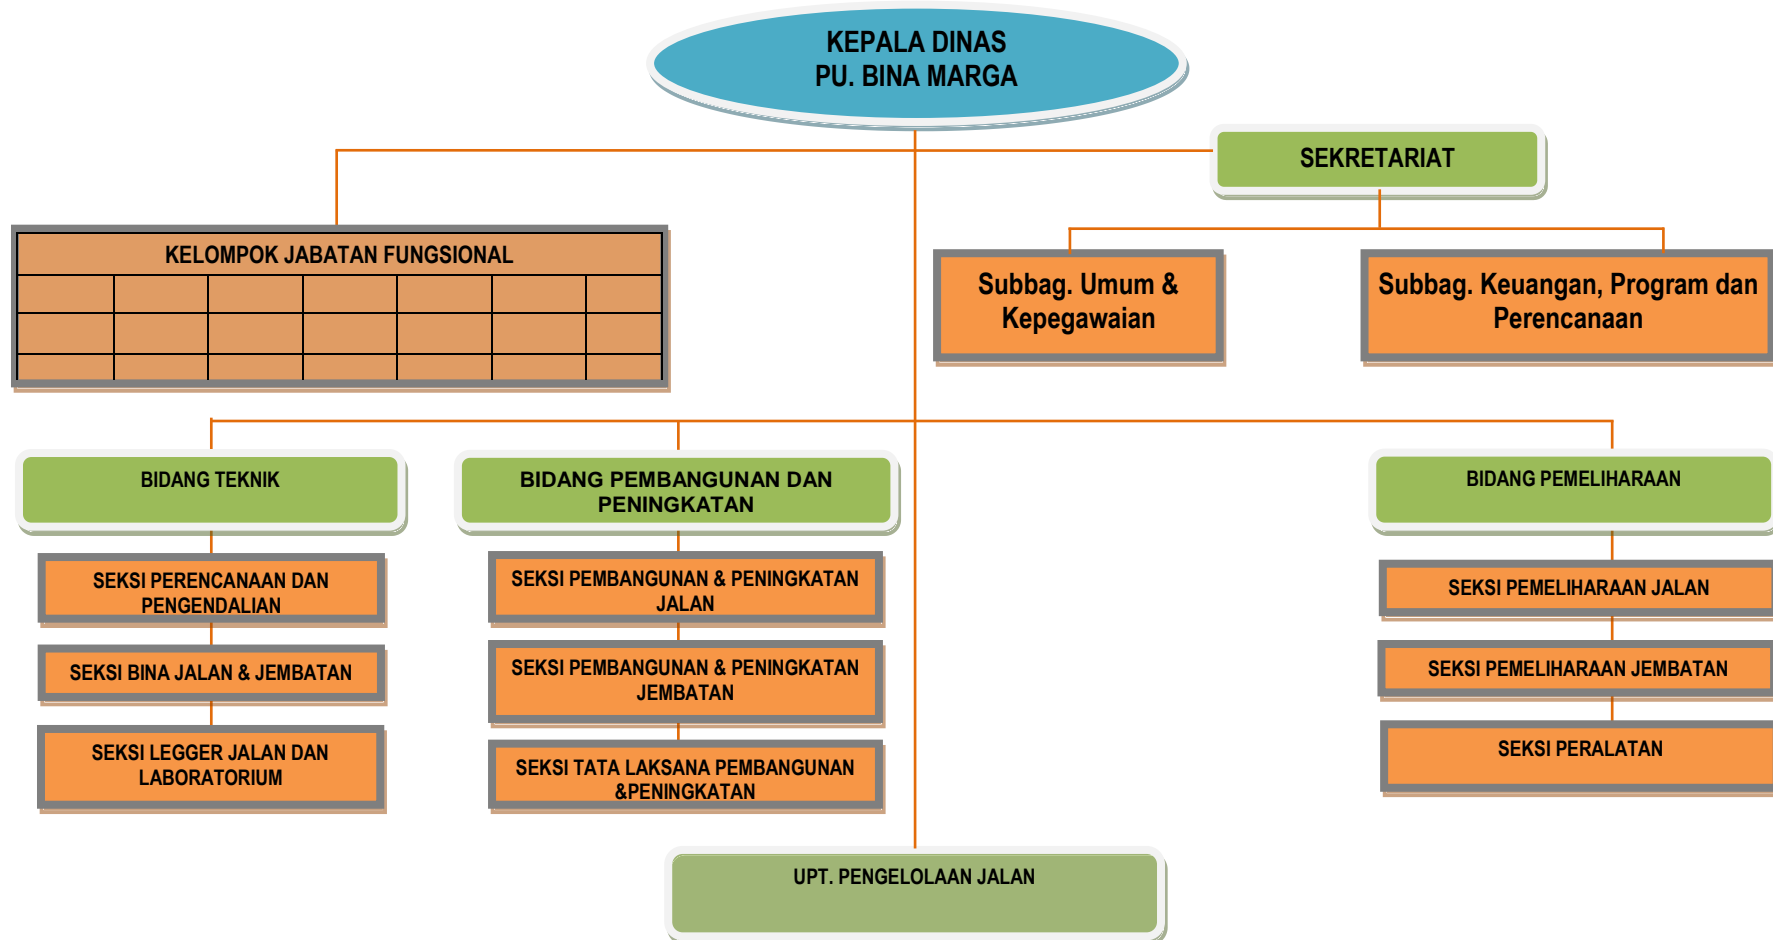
KEPALA DINAS
PU. BINA MARGA

SEKRETARIAT

KELOMPOK JABATAN FUNGSIONAL

Subbag. Umum & Kepegawaian

Subbag. Keuangan, Program dan Perencanaan

BIDANG TEKNIK

SEKSI PERENCANAAN DAN PENGENDALIAN

SEKSI BINA JALAN & JEMBATAN

SEKSI LEGGER JALAN DAN LABORATORIUM

BIDANG PEMBANGUNAN DAN PENINGKATAN

SEKSI PEMBANGUNAN & PENINGKATAN JALAN

SEKSI PEMBANGUNAN & PENINGKATAN JEMBATAN

SEKSI TATA LAKSANA PEMBANGUNAN &PENINGKATAN

BIDANG PEMELIHARAAN

SEKSI PEMELIHARAAN JALAN

SEKSI PEMELIHARAAN JEMBATAN

SEKSI PERALATAN

UPT. PENGELOLAAN JALAN